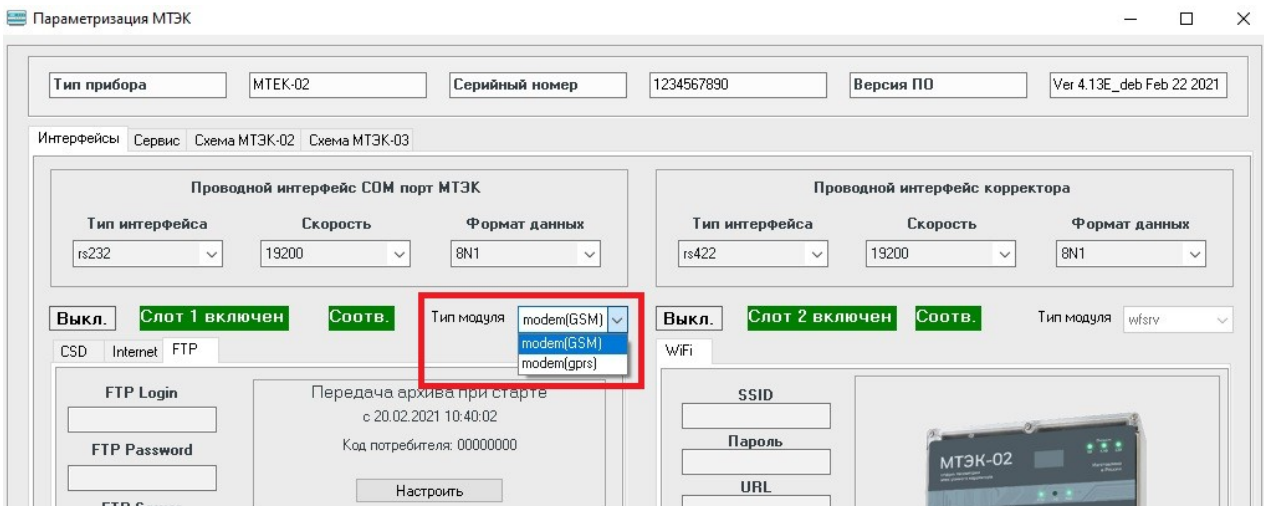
Параметризация МТЭК

Тип прибора | MTEK-02 | Серийный номер | 1234567890 | Версия ПО | Ver 4.13E_deb Feb 22 2021

Интерфейсы | Сервис | Схема МТЭК-02 | Схема МТЭК-03

Проводной интерфейс COM порт МТЭК

Тип интерфейса | Скорость | Формат данных
rs232 | 19200 | 8N1

Проводной интерфейс корректора

Тип интерфейса | Скорость | Формат данных
rs422 | 19200 | 8N1

Выкл. Слот 1 включен Соотв. Тип модуля modem(GSM)
modem(GSM)
modem(gprs)

Выкл. Слот 2 включен Соотв. Тип модуля wfsrv

CSD | Internet | FTP

FTP Login

FTP Password

Передача архива при старте
с 20.02.2021 10:40:02
Код потребителя: 00000000
Настроить

WiFi

SSID

Пароль

URL

МТЭК-02